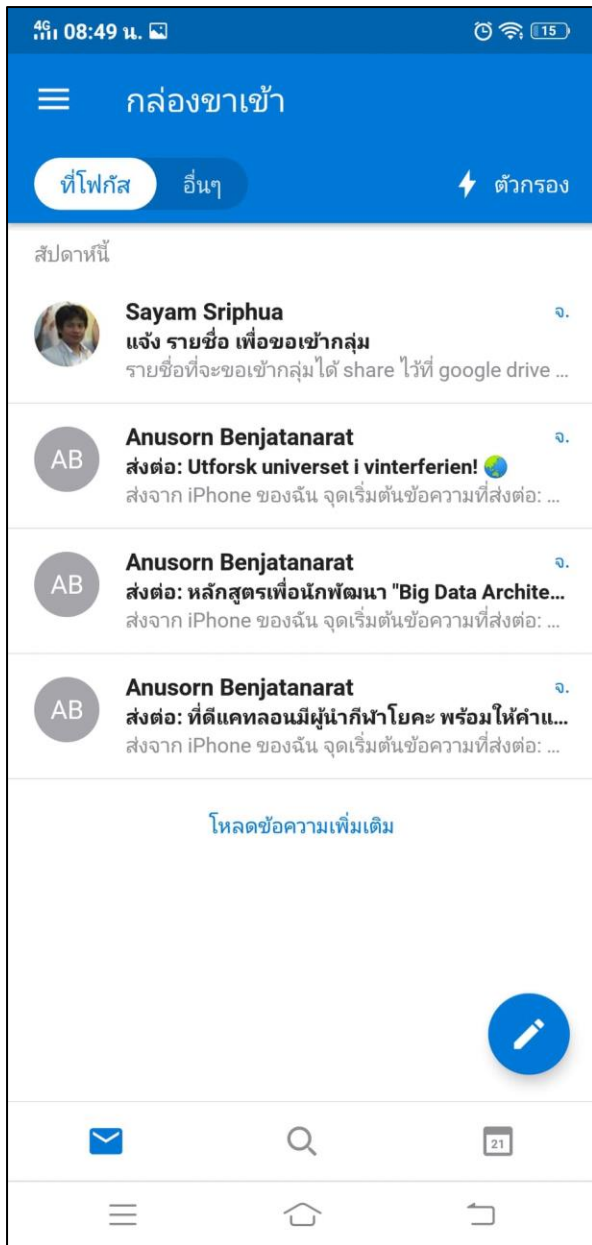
4G 08:49 น. 15

กล่องขาเข้า

ที่โฟกัส อื่นๆ

ตัวกรอง

สัปดาห์นี้

Sayam Sriphua
จ.
แจ้ง รายชื่อ เพื่อขอเข้ากลุ่ม
รายชื่อที่จะขอเข้ากลุ่มได้ share ไว้ที่ google drive ...

AB
Anusorn Benjatanarat
จ.
ส่งต่อ: Utforsk universet i vinterferien!
ส่งจาก iPhone ของฉัน จุดเริ่มต้นข้อความที่ส่งต่อ: ...

AB
Anusorn Benjatanarat
จ.
ส่งต่อ: หลักสูตรเพื่อนักพัฒนา "Big Data Archite...
ส่งจาก iPhone ของฉัน จุดเริ่มต้นข้อความที่ส่งต่อ: ...

AB
Anusorn Benjatanarat
จ.
ส่งต่อ: ที่ดีแคทลอนมีผู้นำกีฬาโยคะ พร้อมให้คำแ...
ส่งจาก iPhone ของฉัน จุดเริ่มต้นข้อความที่ส่งต่อ: ...

โหลดข้อความเพิ่มเติม

21